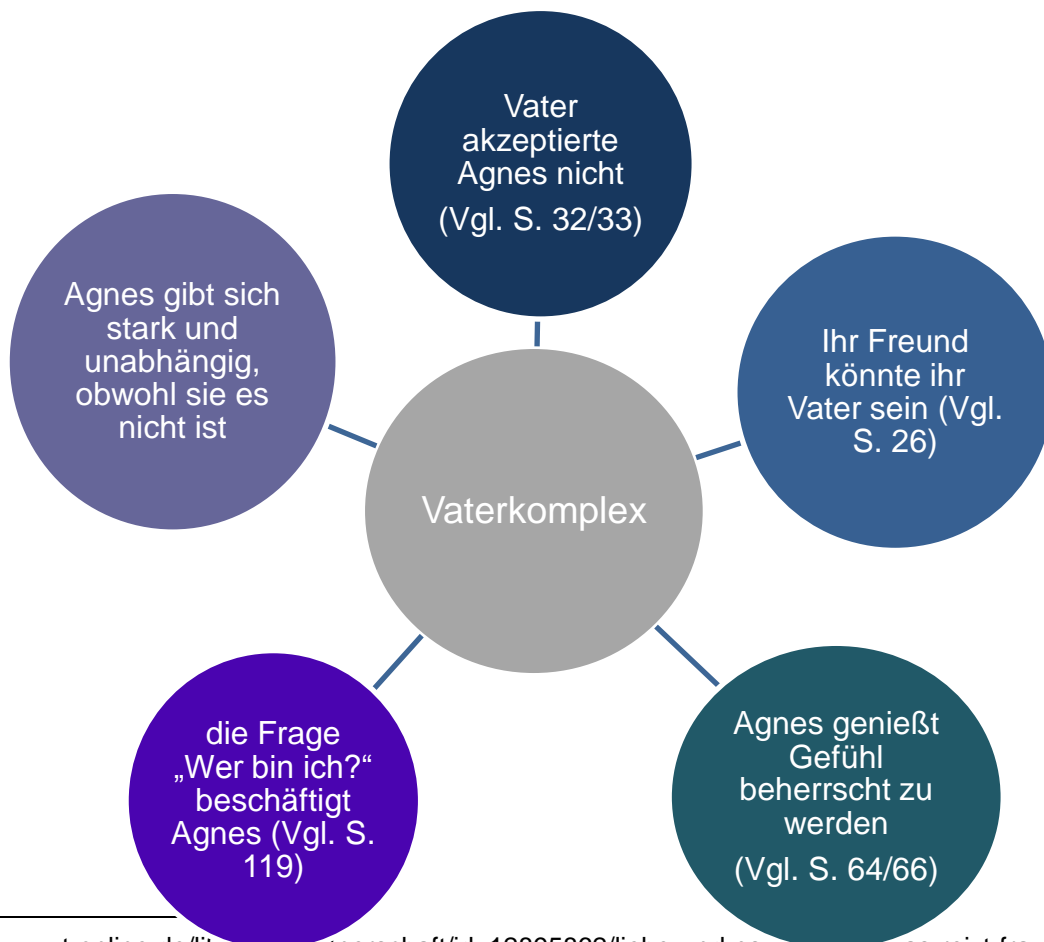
Vater akzeptierte Agnes nicht
(Vgl. S. 32/33)

Ihr Freund könnte ihr Vater sein (Vgl. S. 26)

Agnes genießt Gefühl beherrscht zu werden
(Vgl. S. 64/66)

die Frage „Wer bin ich?“ beschäftigt Agnes (Vgl. S. 119)

Agnes gibt sich stark und unabhängig, obwohl sie es nicht ist

Vaterkomplex

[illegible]